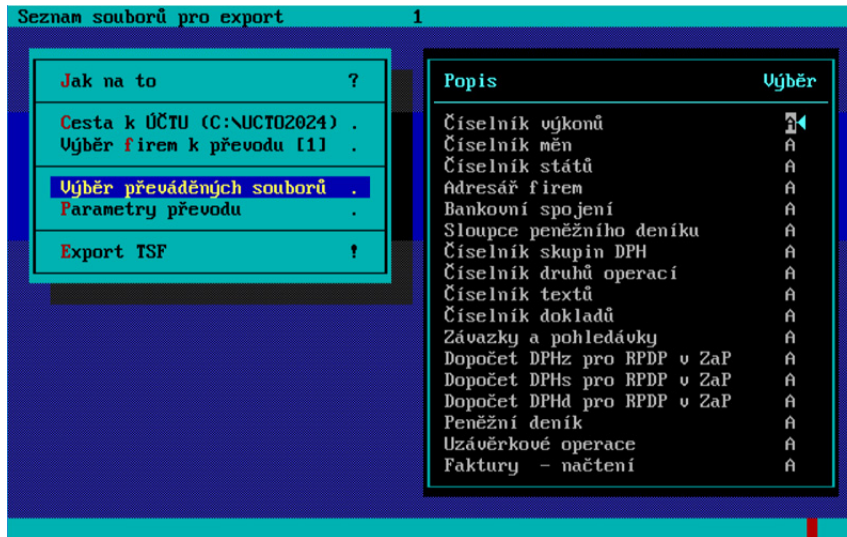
Seznam souborů pro export 1

Jak na to ?

Cesta k ÚČTU (C:\UCTO2024) .
Výběr firem k převodu [1] .

Výběr převáděných souborů .
Parametry převodu .

Export TSF !

| Popis | Výběr |
|---|---|
| Číselník výkonů | A |
| Číselník měn | A |
| Číselník států | A |
| Adresář firem | A |
| Bankovní spojení | A |
| Sloupce peněžního deníku | A |
| Číselník skupin DPH | A |
| Číselník druhů operací | A |
| Číselník textů | A |
| Číselník dokladů | A |
| Závazky a pohledávky | A |
| Dopočet DPHz pro RPDP v ZaP | A |
| Dopočet DPHs pro RPDP v ZaP | A |
| Dopočet DPHd pro RPDP v ZaP | A |
| Peněžní deník | A |
| Uzávěrkové operace | A |
| Faktury - načtení | A |